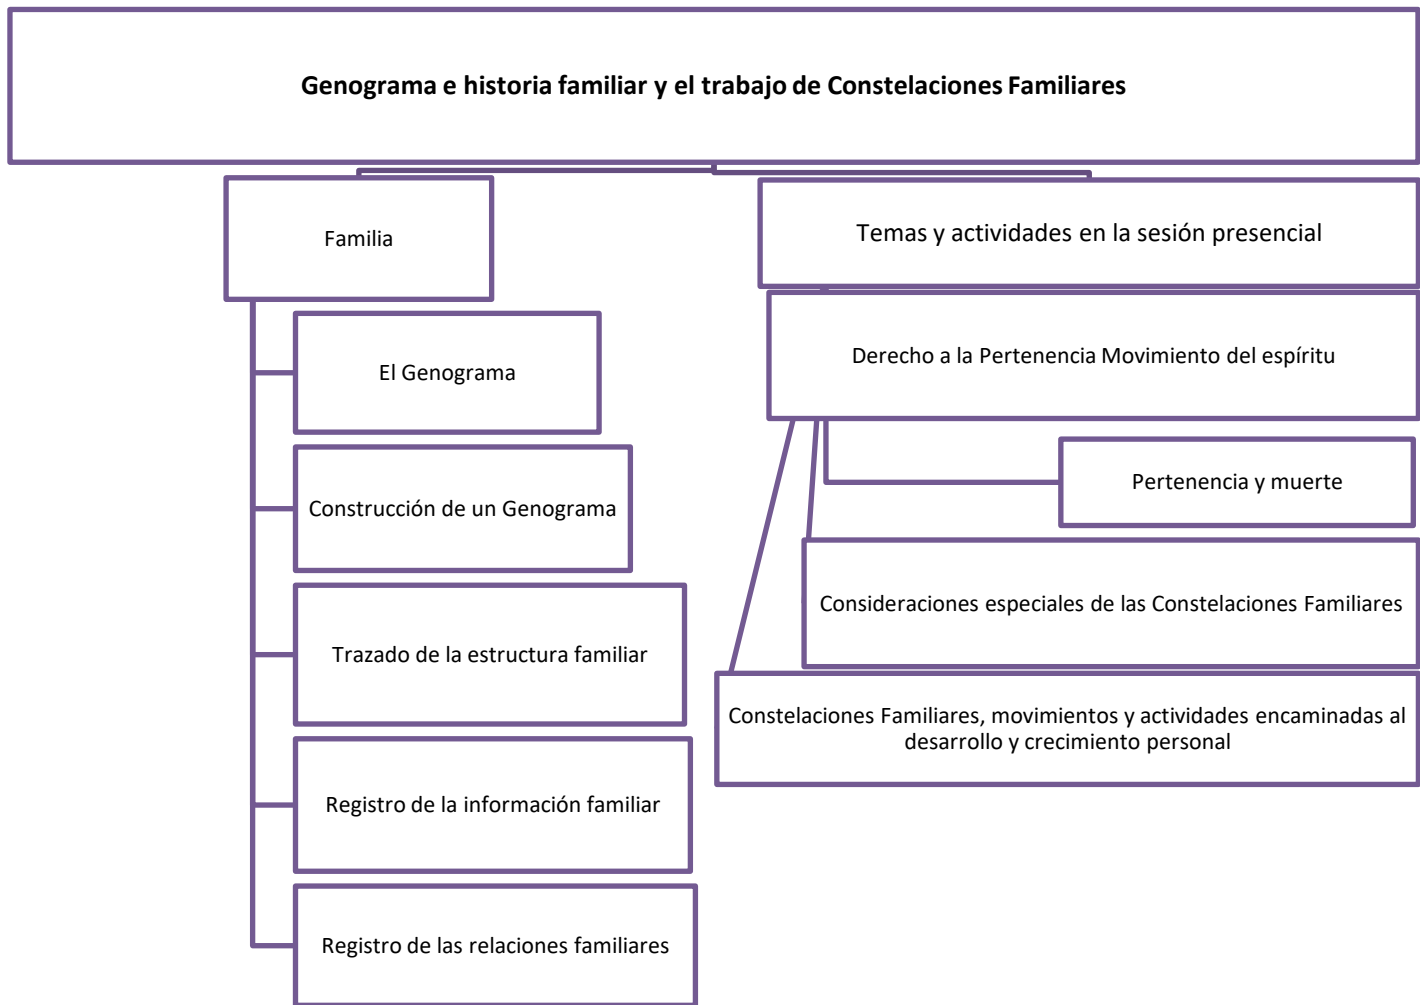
Genograma e historia familiar y el trabajo de Constelaciones Familiares

Familia

El Genograma

Construcción de un Genograma

Trazado de la estructura familiar

Registro de la información familiar

Registro de las relaciones familiares

Temas y actividades en la sesión presencial

Derecho a la Pertenencia Movimiento del espíritu

Pertenencia y muerte

Consideraciones especiales de las Constelaciones Familiares

Constelaciones Familiares, movimientos y actividades encaminadas al desarrollo y crecimiento personal